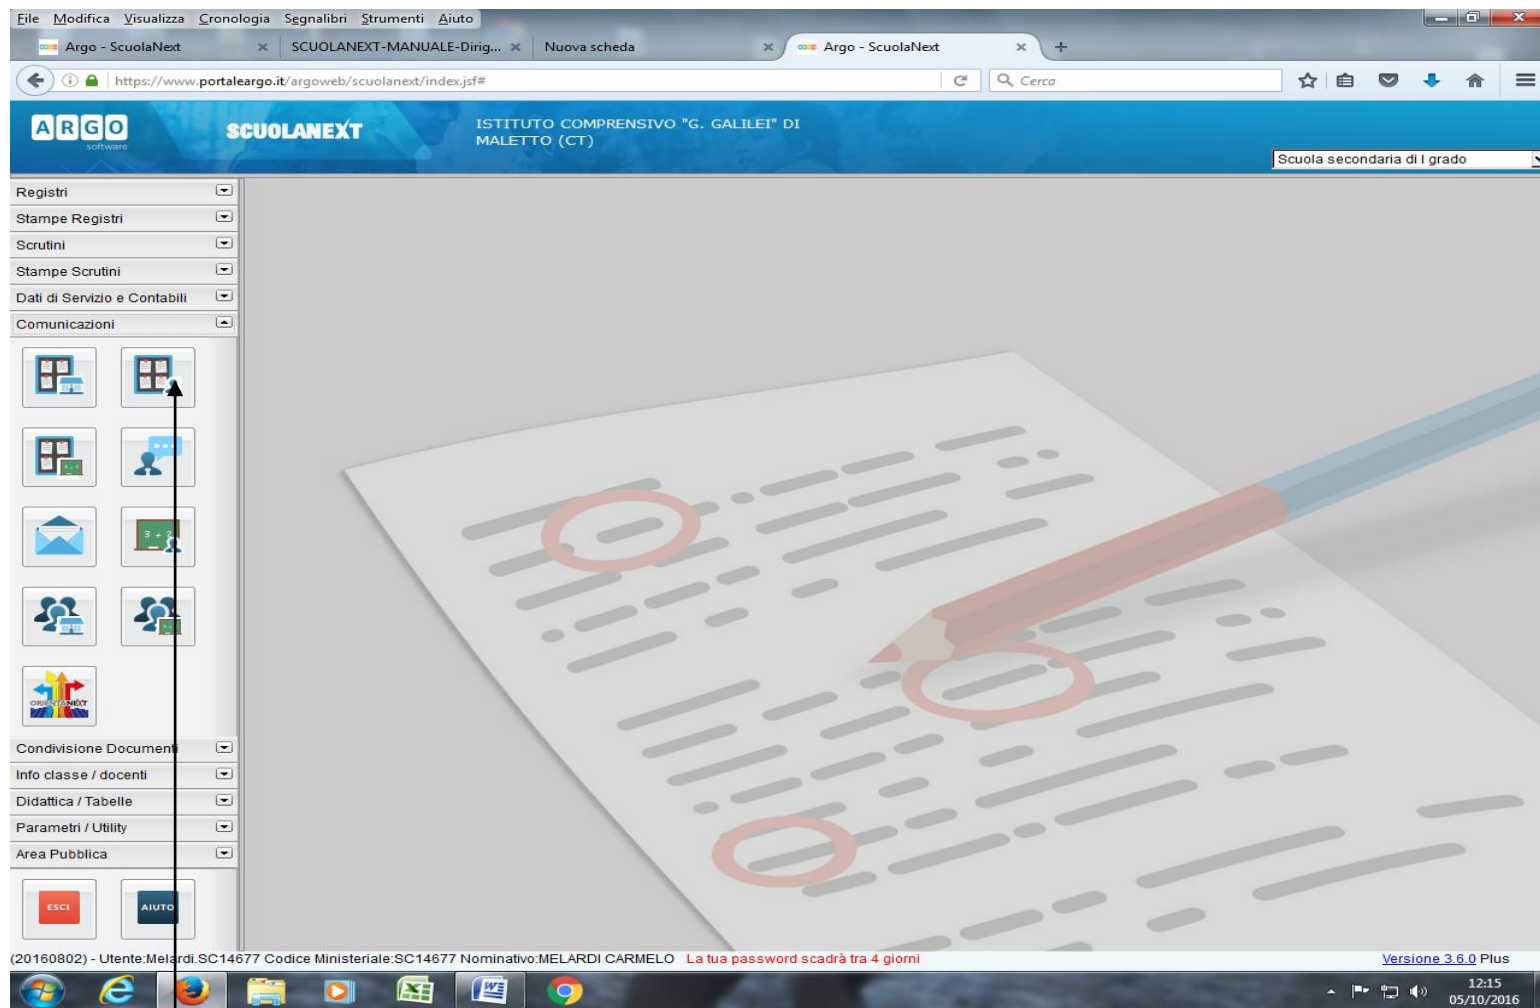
File Modifica Visualizza Cronologia Segnalibri Strumenti Aiuto

Argo - ScuolaNext
SCUOLANEXT-MANUALE-Dirig...
Nuova scheda
Argo - ScuolaNext

https://www.portaleargo.it/argoweb/scuolanext/index.jsf#

Cerca

ARGO software

SCUOLANEXT

ISTITUTO COMPRENSIVO "G. GALILEI" DI MALETTO (CT)

Scuola secondaria di I grado

Registri
Stampe Registri
Scrutini
Stampe Scrutini
Dati di Servizio e Contabili
Comunicazioni

ORIENTANEXT

Condivisione Documenti
Info classe / docenti
Didattica / Tabelle
Parametri / Utility
Area Pubblica

ESCI
AIUTO

(20160802) - Utente:Melardi.SC14677 Codice Ministeriale:SC14677 Nominativo:MELARDI CARMELO La tua password scadrà tra 4 giorni

Versione 3.6.0 Plus

12:15
05/10/2016